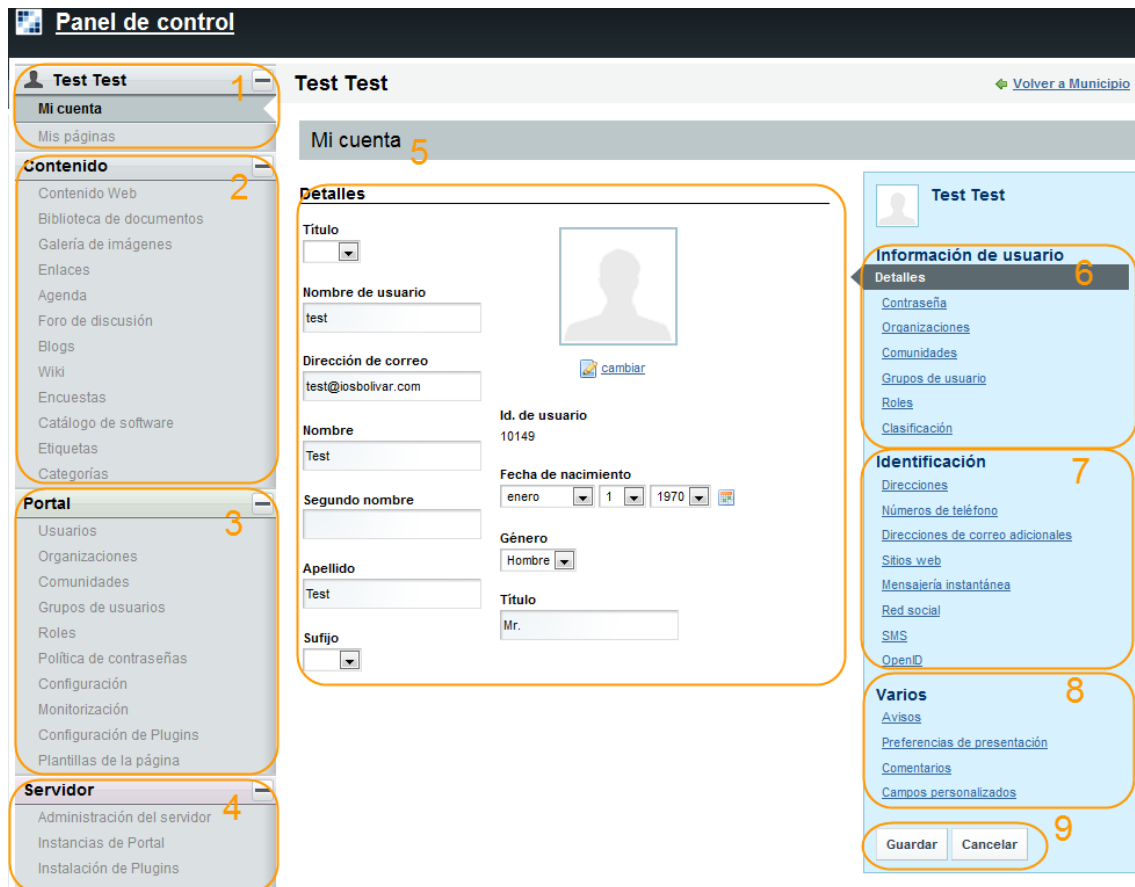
Panel de control

Test Test 1
Mi cuenta
Mis páginas

Contenido 2
Contenido Web
Biblioteca de documentos
Galería de imágenes
Enlaces
Agenda
Foro de discusión
Blogs
Wiki
Encuestas
Catálogo de software
Etiquetas
Categorías

Portal 3
Usuarios
Organizaciones
Comunidades
Grupos de usuarios
Roles
Política de contraseñas
Configuración
Monitorización
Configuración de Plugins
Plantillas de la página

Servidor 4
Administración del servidor
Instancias de Portal
Instalación de Plugins

Test Test

Volver a Municipio

Mi cuenta 5

Detalles

Título

Nombre de usuario
test

Dirección de correo
test@iosbolivar.com

Nombre
Test

Segundo nombre

Apellido
Test

Sufijo

cambiar

Id. de usuario
10149

Fecha de nacimiento
enero 1 1970

Género
Hombre

Título
Mr.

Test Test

Información de usuario 6
Detalles
Contraseña
Organizaciones
Comunidades
Grupos de usuario
Roles
Clasificación

Identificación 7
Direcciones
Números de teléfono
Direcciones de correo adicionales
Sitios web
Mensajería instantánea
Red social
SMS
OpenID

Varios 8
Avisos
Preferencias de presentación
Comentarios
Campos personalizados

Guardar Cancelar 9